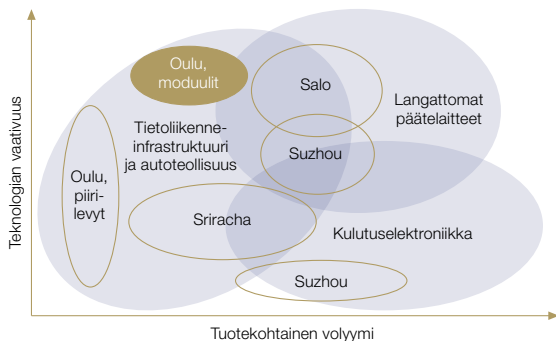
Teknologian vaativuus

Oulu, moduulit

Salo

Langattomat päätelaitteet

Tietoliikenne-infrastruktuuri ja autoteollisuus

Suzhou

Oulu, piirilevyt

Sriracha

Kulutuselektroniikka

Suzhou

Tuotekohtainen volyymi